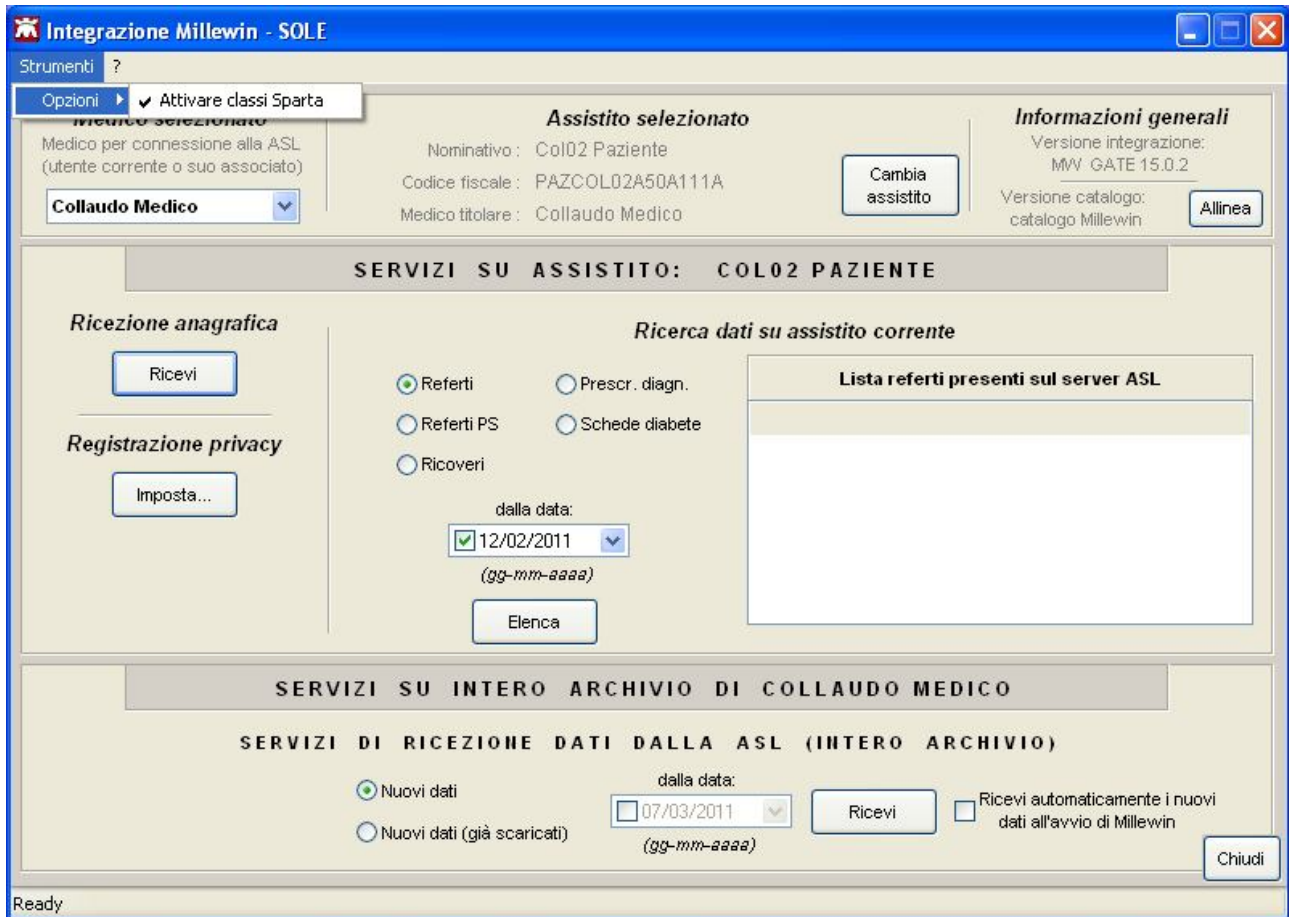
Integrazione Millewin - SOLE

Strumenti ?

Opzioni ▸ ✔ Attivare classi Sparta

Medico selezionato
Medico per connessione alla ASL (utente corrente o suo associato)
Collaudo Medico

Assistito selezionato
Nominativo : Col02 Paziente
Codice fiscale : PAZCOL02A50A111A
Medico titolare : Collaudo Medico
Cambia assistito

Informazioni generali
Versione integrazione: MW GATE 15.0.2
Versione catalogo: catalogo Millewin
Allinea

SERVIZI SU ASSISTITO: COL02 PAZIENTE

Ricezione anagrafica
Ricevi

Registrazione privacy
Imposta...

Ricerca dati su assistito corrente
Referti
Prescr. diagn.
Referti PS
Schede diabete
Ricoveri
dalla data:
12/02/2011
(gg-mm-aaaa)
Elenca

Lista referti presenti sul server ASL

SERVIZI SU INTERO ARCHIVIO DI COLLAUDO MEDICO

SERVIZI DI RICEZIONE DATI DALLA ASL (INTERO ARCHIVIO)

Nuovi dati
Nuovi dati (già scaricati)
dalla data:
07/03/2011
(gg-mm-aaaa)
Ricevi
Ricevi automaticamente i nuovi dati all'avvio di Millewin

Chiudi

Ready